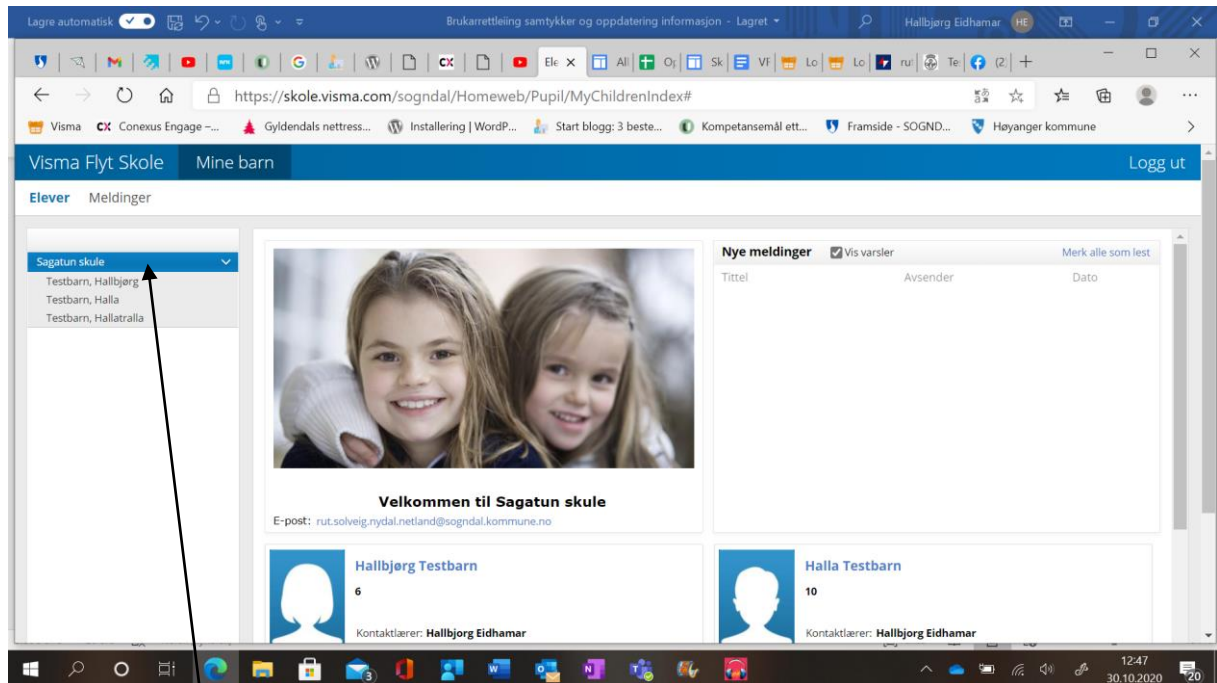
Lagre automatisk Brukarrettleiing samtykker og oppdatering informasjon - Lagret Hallbjørg Eidhamar HE

Ele × Al O Sk VF Lo Lo ru Te (2

https://skole.visma.com/sogndal/Homeweb/Pupil/MyChildrenIndex#

Visma Conexus Engage -... Gyldendals nettress... Installering | WordP... Start blogg: 3 beste... Kompetansemål ett... Framside - SOGND... Høyanger kommune

Visma Flyt Skole Mine barn Logg ut

Elever Meldinger

Sagatun skule
Testbarn, Hallbjørg
Testbarn, Halla
Testbarn, Hallatralla

Velkommen til Sagatun skule
E-post: rut.solveig.nydal.netland@sogndal.kommune.no

Nye meldinger Vis varsler Merk alle som lest

| Tittel | Avsender | Dato |
|---|---|---|

Hallbjørg Testbarn
6
Kontaktlærer: Hallbjorg Eidhamar

Halla Testbarn
10
Kontaktlærer: Hallbjorg Eidhamar

12:47
30.10.2020
20